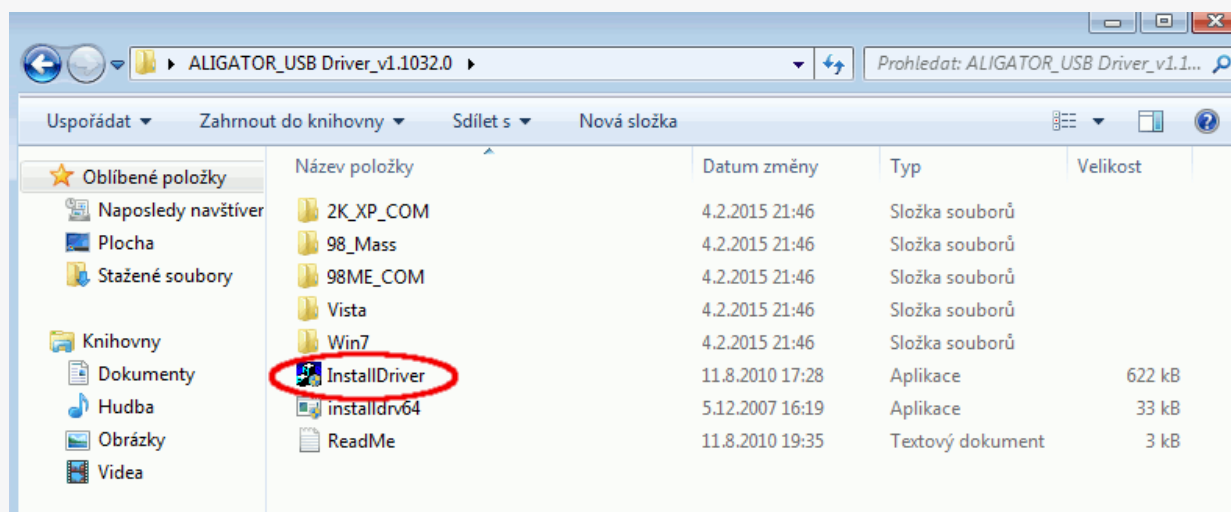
ALIGATOR_USB Driver_v1.1032.0 ▸

Prohledat: ALIGATOR_USB Driver_v1.1...

Uspořádat ▾ Zahrnout do knihovny ▾ Sdílet s ▾ Nová složka

Oblíbené položky
Naposledy navštíver
Plocha
Stažené soubory

Knihovny
Dokumenty
Hudba
Obrázky
Videa

| Název položky | Datum změny | Typ | Velikost |
|---|---|---|---|
| 2K_XP_COM | 4.2.2015 21:46 | Složka souborů | |
| 98_Mass | 4.2.2015 21:46 | Složka souborů | |
| 98ME_COM | 4.2.2015 21:46 | Složka souborů | |
| Vista | 4.2.2015 21:46 | Složka souborů | |
| Win7 | 4.2.2015 21:46 | Složka souborů | |
| InstallDriver | 11.8.2010 17:28 | Aplikace | 622 kB |
| installdrv64 | 5.12.2007 16:19 | Aplikace | 33 kB |
| ReadMe | 11.8.2010 19:35 | Textový dokument | 3 kB |